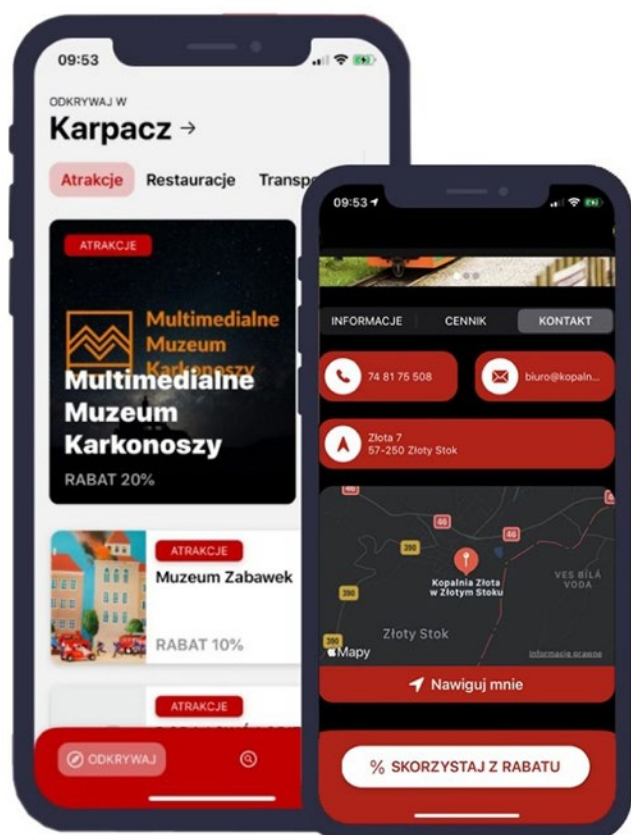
09:53

ODKRYWAJ W

Karpacz →

Atrakcje Restauracje Transp

ATRAKCJE

Multimedialne Muzeum Karkonoszy

Multimedialne Muzeum Karkonoszy

RABAT 20%

ATRAKCJE

Muzeum Zabawek

RABAT 10%

ATRAKCJE

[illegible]

ODKRYWAJ

09:53

INFORMACJE CENNIK KONTAKT

74 81 75 508

biuro@kopaln...

Złota 7
57-250 Złoty Stok

46

46

390

46

390

Kopalnia Złota w Złotym Stoku

VES BÍLÁ VODA

390

Złoty Stok

Mapy

Informacje prawne

Nawiguj mnie

% SKORZYSTAJ Z RABATU